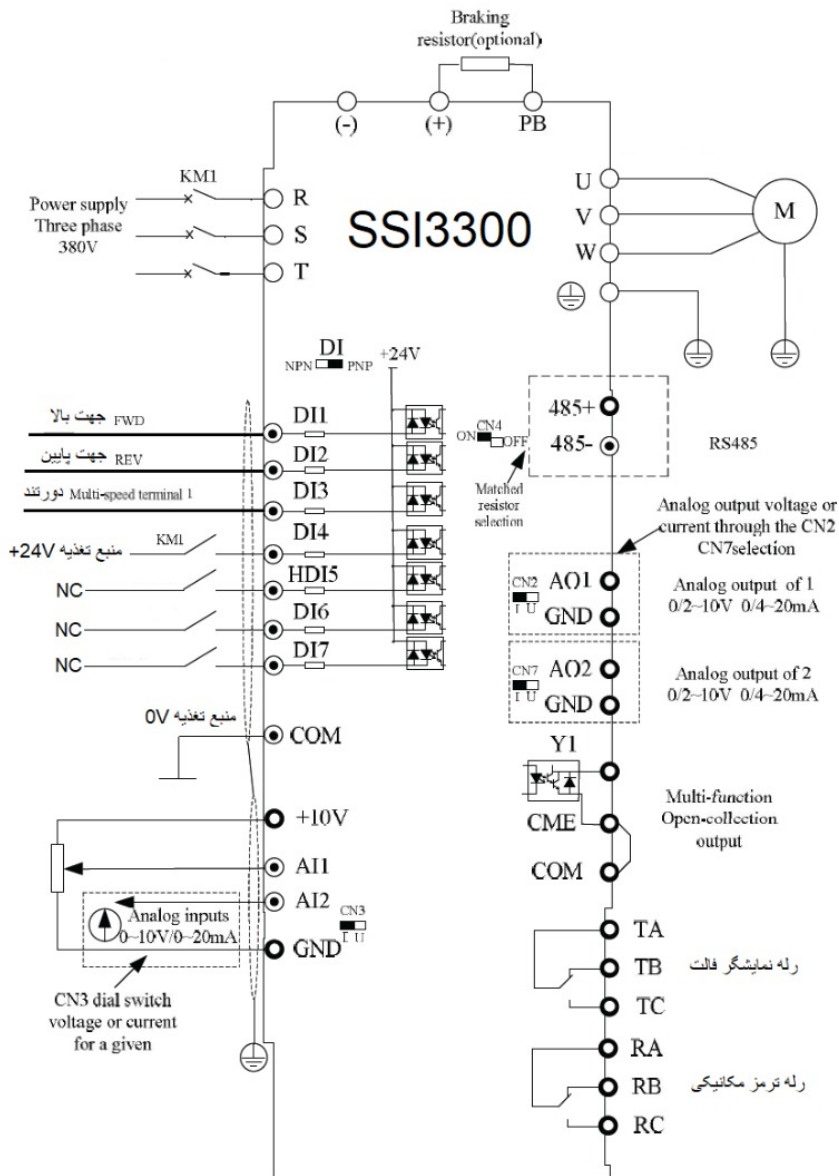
Braking resistor(optional)

(-) (+) PB

KM1

Power supply Three phase 380V

R
S
T

SSI3300

U
V
W

M

DI
NPN PNP
+24V

جهت بالا FWD
DI1

جهت پایین REV
DI2

دور تند Multi-speed terminal 1
DI3

CN4
ON OFF

Matched resistor selection

485+
485-
RS485

Analog output voltage or current through the CN2 CN7selection

منبع تغذیه +24V
KM1
DI4

NC
HDI5

NC
DI6

NC
DI7

CN2
I U
AO1
GND
Analog output of 1
0/2~10V 0/4~20mA

CN7
I U
AO2
GND
Analog output of 2
0/2~10V 0/4~20mA

منبع تغذیه 0V
COM

Y1

Multi-function Open-collection output

CME

COM

+10V
AI1
AI2
CN3
I U
Analog inputs
0~10V/0~20mA
GND

CN3 dial switch voltage or current for a given

TA
TB
TC
رله نمایشگر فالت

RA
RB
RC
رله ترمز مکانیکی